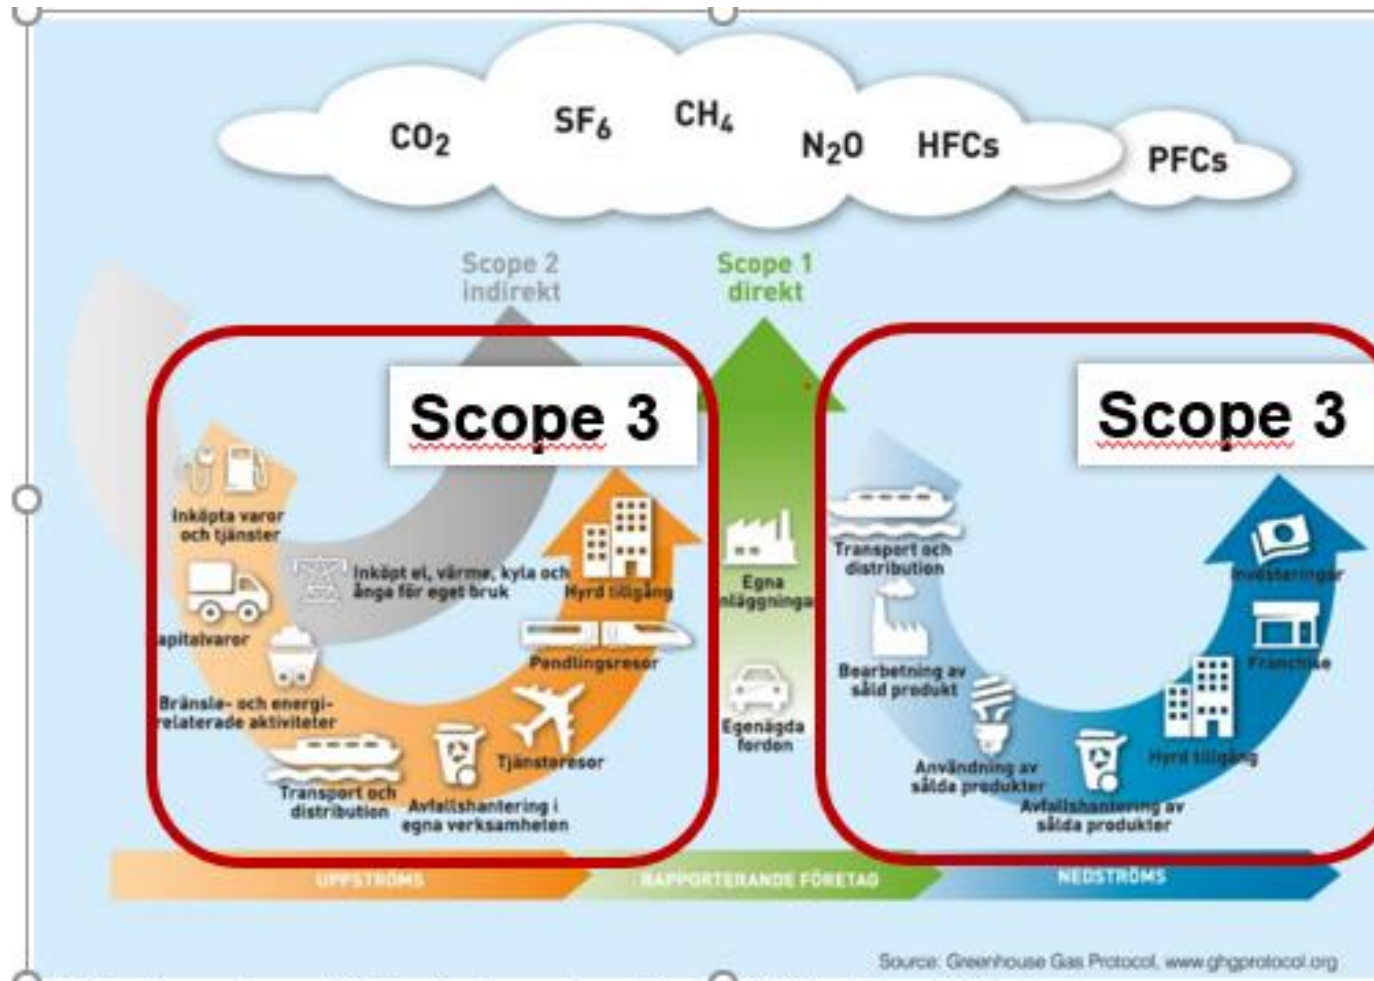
$CO_2$ $SF_6$ $CH_4$ $N_2O$ HFCs PFCs

Scope 2 indirekt

Scope 1 direkt

Scope 3

Scope 3

Inköpta varor och tjänster

Inköpt el, värme, kyla och ånga för eget bruk

Hyrd tillgång

apitalvaror

Pendlingsresor

Bränsle- och energirelaterade aktiviteter

Tjänsteresor

Transport och distribution

Avfallshantering i egna verksamheten

Egna anläggningar

Egenägda fordon

Transport och distribution

Investeringar

Bearbetning av såld produkt

Franchise

Användning av sålda produkter

Hyrd tillgång

Avfallshantering av sålda produkter

UPPSTRÖMS

RAPPORTERANDE FÖRETAG

NEDSTRÖMS

Source: Greenhouse Gas Protocol, www.ghgprotocol.org